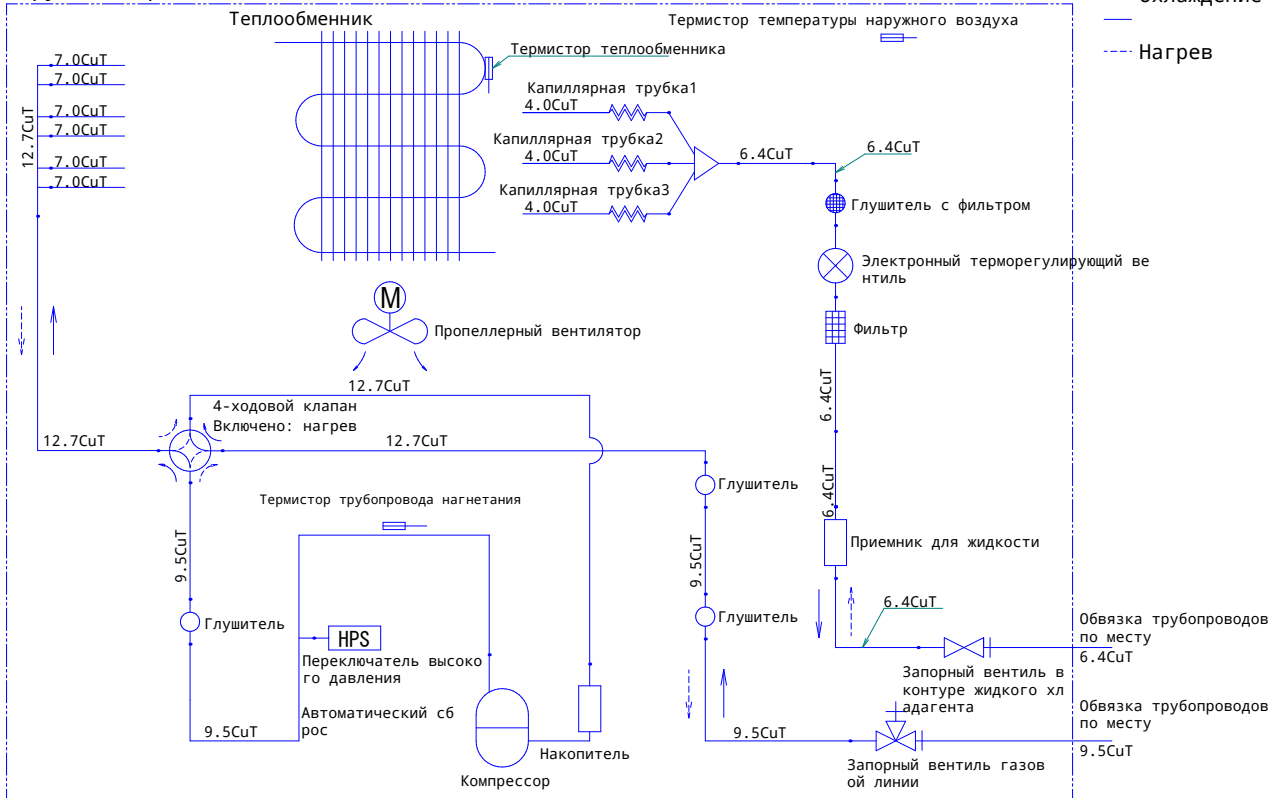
охлаждение

Нагрев

Теплообменник

Термистор температуры наружного воздуха

Термистор теплообменника

7.0CuT
7.0CuT
7.0CuT
7.0CuT
7.0CuT
7.0CuT

12.7CuT

Капиллярная трубка1
4.0CuT
Капиллярная трубка2
4.0CuT
Капиллярная трубка3
4.0CuT

6.4CuT

6.4CuT

Глушитель с фильтром

Электронный терморегулирующий вентиль

M

Пропеллерный вентилятор

Фильтр

12.7CuT

4-ходовой клапан
Включено: нагрев

12.7CuT

12.7CuT

6.4CuT

6.4CuT

Глушитель

Термистор трубопровода нагнетания

9.5CuT

9.5CuT

Приемник для жидкости

Глушитель

HPS

Глушитель

6.4CuT

Обвязка трубопроводов по месту
6.4CuT

Переключатель высокого давления

Запорный вентиль в контуре жидкого хладагента

Автоматический сброс

9.5CuT

Обвязка трубопроводов по месту

9.5CuT

9.5CuT

Накопитель

Компрессор

Запорный вентиль газовой линии